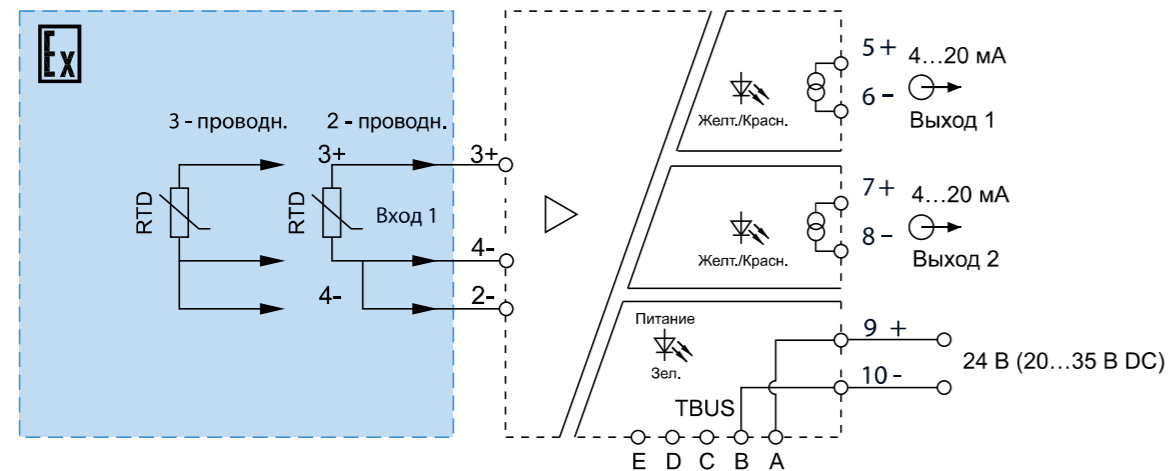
Ex

3 - проводн.

2 - проводн.

RTD

3+

RTD

Вход 1

4-

3+

4-

2-

5 +

6 –

4…20 мА

Выход 1

Желт./Красн.

7 +

8 –

4…20 мА

Выход 2

Желт./Красн.

Питание

Зел.

9 +

10 –

24 В (20…35 В DC)

TBUS

E D C B A